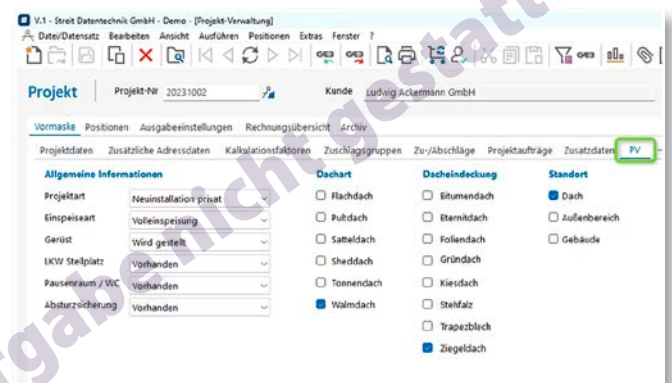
V.1 - Streit Datentechnik GmbH - Demo - [Projekt-Verwaltung]
Datei/Datensatz Bearbeiten Ansicht Ausführen Positionen Extras Fenster ?

Projekt Projekt-Nr 20231002 Kunde Ludwig Ackermann GmbH

Vormaske Positionen Ausgabeeinstellungen Rechnungsübersicht Archiv

Projektdaten Zusätzliche Adressdaten Kalkulationsfaktoren Zuschlagsgruppen Zu-/Abschläge Projektaufträge Zusatzdaten PV

Allgemeine Informationen

| | |
|---|---|
| Projektart | Neuinstallation privat |
| Einspeiseart | Volleinspeisung |
| Gerüst | Wird gestellt |
| LKW Stellplatz | Vorhanden |
| Pausenraum / WC | Vorhanden |
| Absturzsicherung | Vorhanden |

Dachart
Flachdach
Pultdach
Satteldach
Sheddach
Tonnendach
Walmdach

Dacheindeckung
Bitumendach
Eternitdach
Foliendach
Gründach
Kiesdach
Stehfalz
Trapezblech
Ziegeldach

Standort
Dach
Außenbereich
Gebäude

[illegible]gabe nicht gestatt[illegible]